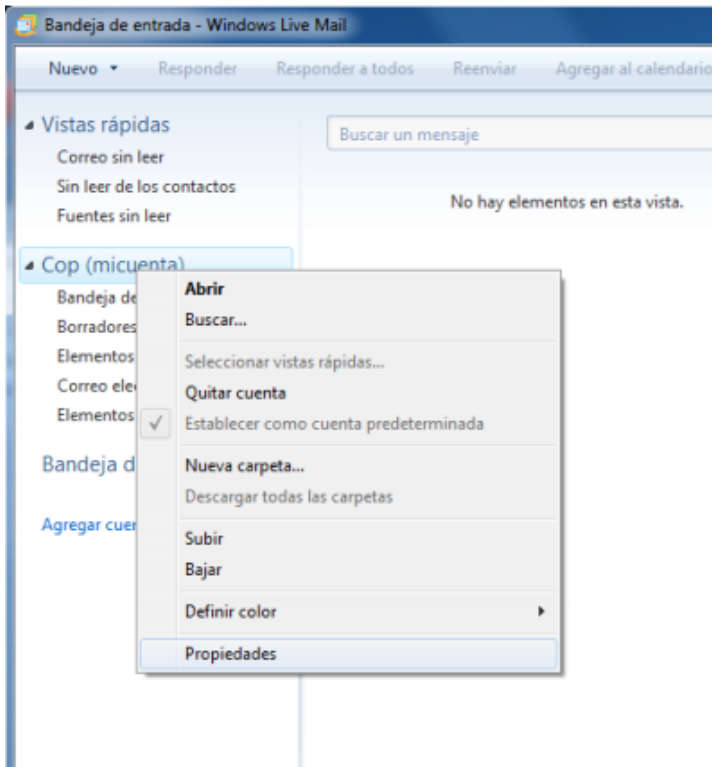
Bandeja de entrada - Windows Live Mail

Nuevo ▾ Responder Responder a todos Reenviar Agregar al calendario

Vistas rápidas
Correo sin leer
Sin leer de los contactos
Fuentes sin leer

Cop (micuenta)
Bandeja de
Borradores
Elementos
Correo ele
Elementos

Bandeja d

Agregar cuen

Buscar un mensaje

No hay elementos en esta vista.

Abrir
Buscar...
Seleccionar vistas rápidas...
Quitar cuenta
✓ Establecer como cuenta predeterminada
Nueva carpeta...
Descargar todas las carpetas
Subir
Bajar
Definir color
Propiedades